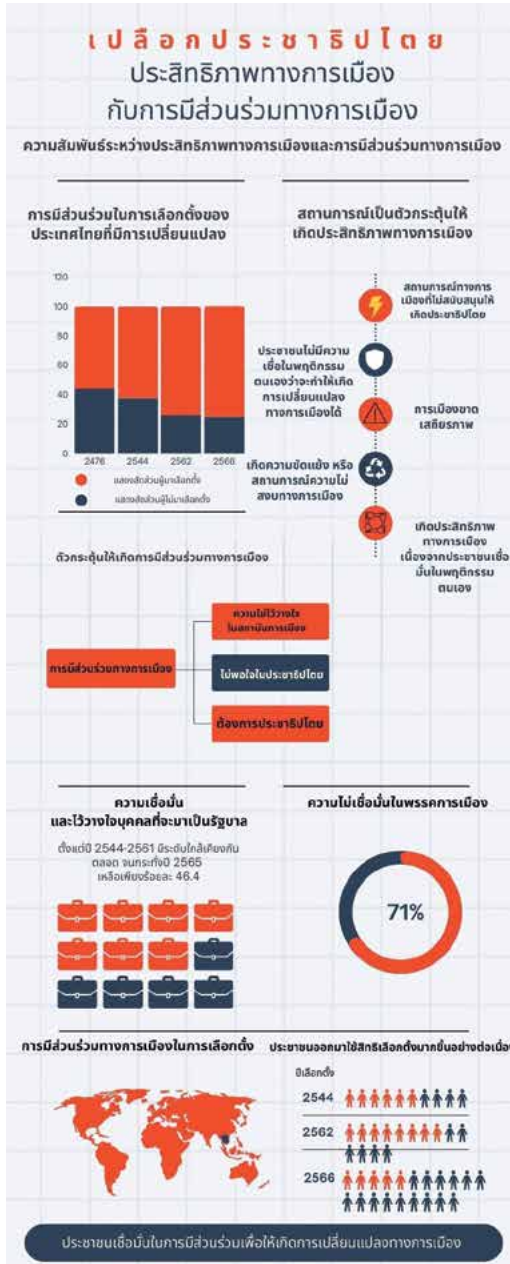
เปลือกประชาธิปไตย

ประสิทธิภาพทางการเมือง กับการมีส่วนร่วมทางการเมือง

ความสัมพันธ์ระหว่างประสิทธิภาพทางการเมืองและการมีส่วนร่วมทางการเมือง

การมีส่วนร่วมในการเลือกตั้งของประเทศไทยที่มีการเปลี่ยนแปลง

120
100
80
60
40
20
0
2476 2544 2562 2566

แสดงสัดส่วนผู้มาเลือกตั้ง
แสดงสัดส่วนผู้ไม่มาเลือกตั้ง

สถานการณ์เป็นตัวกระตุ้นให้เกิดประสิทธิภาพทางการเมือง

สถานการณ์ทางการเมืองที่ไม่สนับสนุนให้เกิดประชาธิปไตย

ประชาชนไม่มีความเชื่อในพฤติกรรมตนเองว่าจะทำให้เกิดการเปลี่ยนแปลงทางการเมืองได้

การเมืองขาดเสถียรภาพ

เกิดความขัดแย้ง หรือสถานการณ์ความไม่สงบทางการเมือง

เกิดประสิทธิภาพทางการเมือง เนื่องจากประชาชนเชื่อมั่นในพฤติกรรมตนเอง

ตัวกระตุ้นให้เกิดการมีส่วนร่วมทางการเมือง

การมีส่วนร่วมทางการเมือง

ความไม่ไว้วางใจในสถาบันการเมือง

ไม่พอใจในประชาธิปไตย

ต้องการประชาธิปไตย

ความเชื่อมั่นและไว้วางใจบุคคลที่จะมาเป็นรัฐบาล

ตั้งแต่ปี 2544-2561 มีระดับใกล้เคียงกันตลอด จนกระทั่งปี 2565 เหลือเพียงร้อยละ 46.4

ความไม่เชื่อมั่นในพรรคการเมือง

71%

การมีส่วนร่วมทางการเมืองในการเลือกตั้ง

ประชาชนออกมาใช้สิทธิเลือกตั้งมากขึ้นอย่างต่อเนื่อ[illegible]

ปีเลือกตั้ง

2544

2562

2566

ประชาชนเชื่อมั่นในการมีส่วนร่วมเพื่อให้เกิดการเปลี่ยนแปลงทางการเมือง